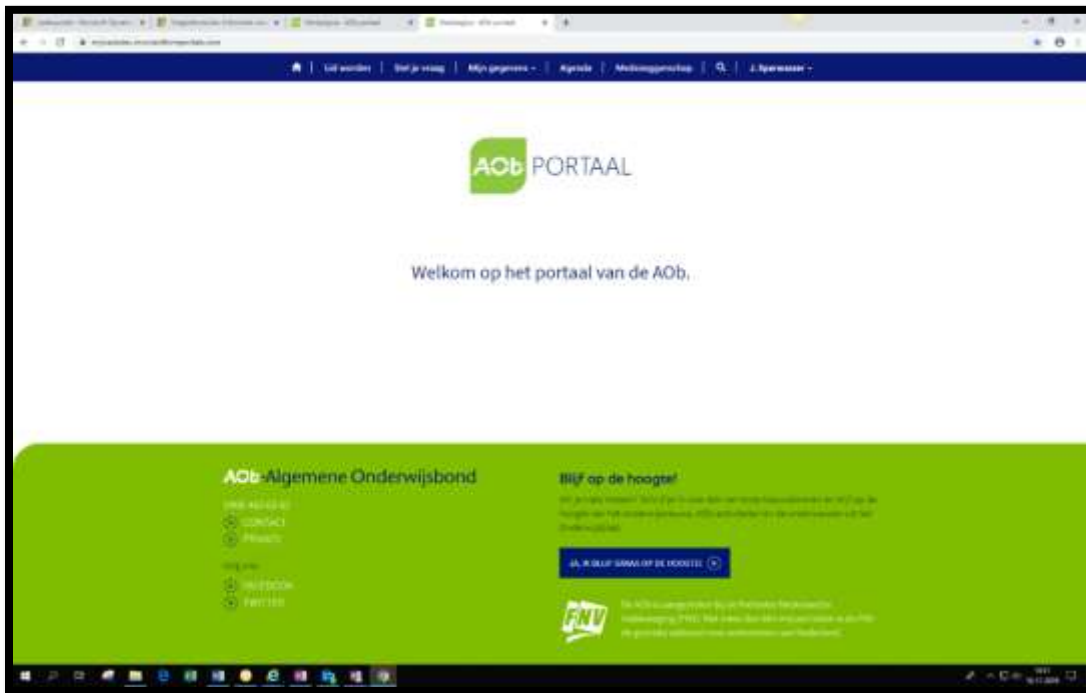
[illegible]

Lid worden | Stel je vraag | Mijn gegevens | Agenda | Medezeggenschap | J. Sparwasser

AOb PORTAAL

Welkom op het portaal van de AOb.

AOb Algemene Onderwijsbond

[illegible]
CONTACT
PRIVACY

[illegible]
FACEBOOK
TWITTER

Blijf op de hoogte!

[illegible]

JA, IK BLIJF GRAAG OP DE HOOGTE!

FNV

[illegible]